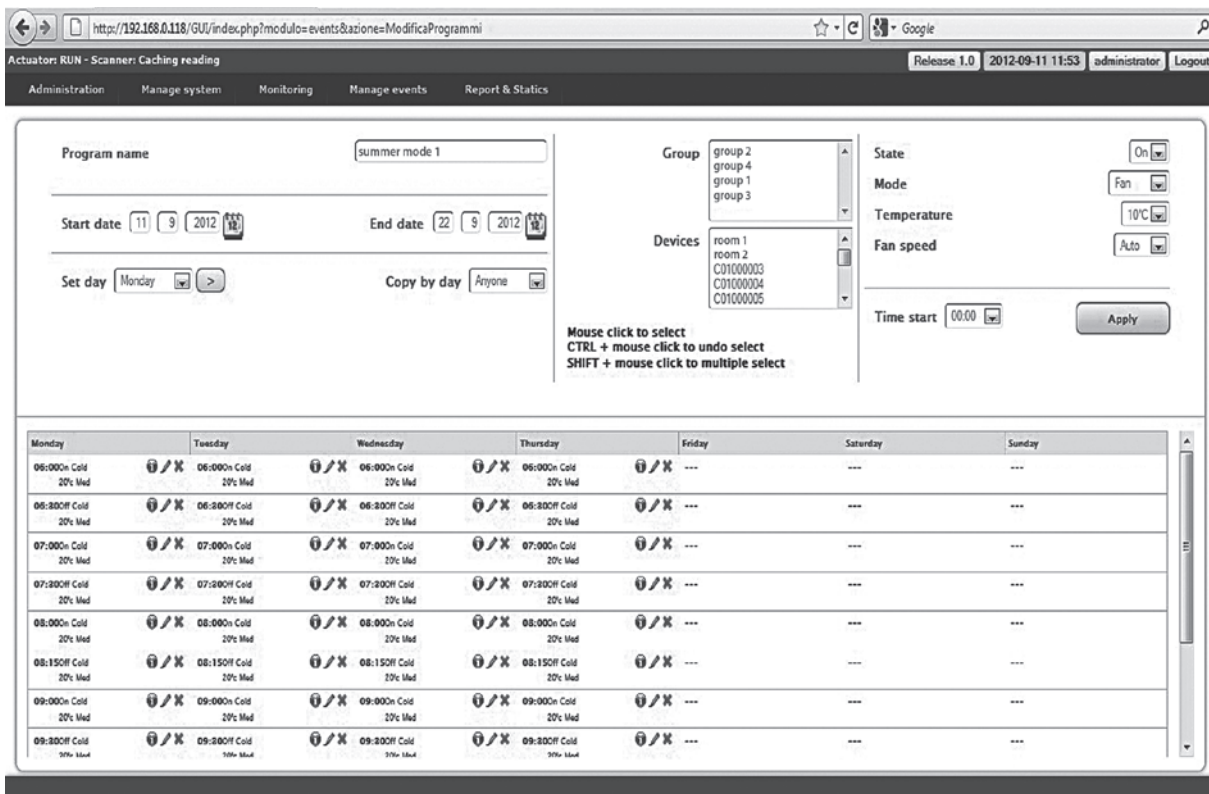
http://192.168.0.118/GUI/index.php?modulo=events&azione=ModificaProgrammi

Google

Actuator: RUN - Scanner: Caching reading

Release 1.0 | 2012-09-11 11:53 | administrator | Logout

Administration | Manage system | Monitoring | Manage events | Report & Statics

Program name: summer mode 1

Start date: 11 | 9 | 2012

End date: 22 | 9 | 2012

Set day: Monday | >

Copy by day: Anyone

Group: group 2, group 4, group 1, group 3

Devices: room 1, room 2, C01000003, C01000004, C01000005

Mouse click to select
CTRL + mouse click to undo select
SHIFT + mouse click to multiple select

State: On
Mode: Fan
Temperature: 10°C
Fan speed: Auto

Time start: 00:00

Apply

| Monday | Tuesday | Wednesday | Thursday | Friday | Saturday | Sunday |
|---|---|---|---|---|---|---|
| 06:00On Cold 20°c Med | 06:00On Cold 20°c Med | 06:00On Cold 20°c Med | 06:00On Cold 20°c Med | --- | --- | --- |
| 06:30Off Cold 20°c Med | 06:30Off Cold 20°c Med | 06:30Off Cold 20°c Med | 06:30Off Cold 20°c Med | --- | --- | --- |
| 07:00On Cold 20°c Med | 07:00On Cold 20°c Med | 07:00On Cold 20°c Med | 07:00On Cold 20°c Med | --- | --- | --- |
| 07:20Off Cold 20°c Med | 07:20Off Cold 20°c Med | 07:20Off Cold 20°c Med | 07:20Off Cold 20°c Med | --- | --- | --- |
| 08:00On Cold 20°c Med | 08:00On Cold 20°c Med | 08:00On Cold 20°c Med | 08:00On Cold 20°c Med | --- | --- | --- |
| 08:15Off Cold 20°c Med | 08:15Off Cold 20°c Med | 08:15Off Cold 20°c Med | 08:15Off Cold 20°c Med | --- | --- | --- |
| 09:00On Cold 20°c Med | 09:00On Cold 20°c Med | 09:00On Cold 20°c Med | 09:00On Cold 20°c Med | --- | --- | --- |
| 09:30Off Cold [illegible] | 09:30Off Cold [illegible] | 09:30Off Cold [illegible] | 09:30Off Cold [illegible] | --- | --- | --- |